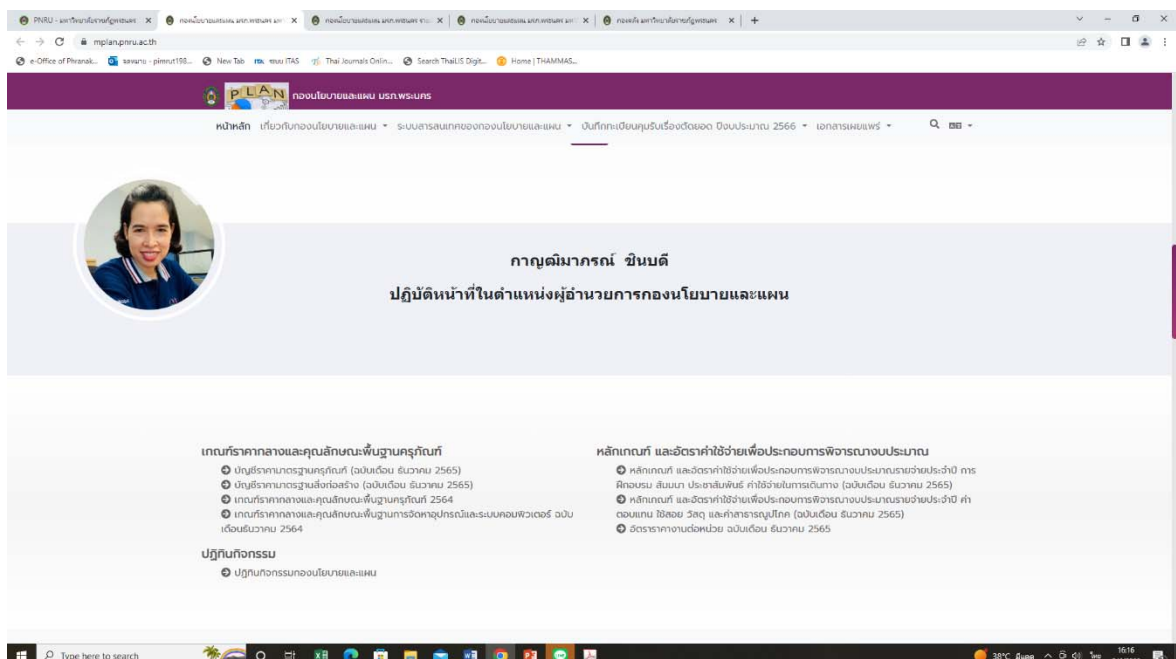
PNRU - มหาวิทยาลัยราชภัฏพระนคร × กองนโยบายและแผน มรภ.พระนคร × กองนโยบายและแผน มรภ.พระนคร × กองนโยบายและแผน มรภ.พระนคร × กองนโยบายและแผน มรภ.พระนคร × +

mplan.pnru.ac.th

e-Office of Phranak... saraban - pimrut198... New Tab ITAS Thai Journals Onlin... Search ThaiLIS Digit... Home | THAMMAS...

PLAN กองนโยบายและแผน มรภ.พระนคร

หน้าหลัก เกี่ยวกับกองนโยบายและแผน ▾ ระบบสารสนเทศของกองนโยบายและแผน ▾ บันทึกทะเบียนคุมรับเรื่องตัดยอด ปีงบประมาณ 2566 ▾ เอกสารเผยแพร่ ▾

กาญฒิมาภรณ์ ชินบดี

ปฏิบัติหน้าที่ในตำแหน่งผู้อำนวยการกองนโยบายและแผน

เกณฑ์ราคากลางและคุณลักษณะพื้นฐานครุภัณฑ์

บัญชีราคามาตรฐานครุภัณฑ์ (ฉบับเดือน ธันวาคม 2565)

บัญชีราคามาตรฐานสิ่งก่อสร้าง (ฉบับเดือน ธันวาคม 2565)

เกณฑ์ราคากลางและคุณลักษณะพื้นฐานครุภัณฑ์ 2564

เกณฑ์ราคากลางและคุณลักษณะพื้นฐานการจัดหาอุปกรณ์และระบบคอมพิวเตอร์ ฉบับเดือนธันวาคม 2564

ปฏิทินกิจกรรม

ปฏิทินกิจกรรมกองนโยบายและแผน

หลักเกณฑ์ และอัตราค่าใช้จ่ายเพื่อประกอบการพิจารณางบประมาณ

หลักเกณฑ์ และอัตราค่าใช้จ่ายเพื่อประกอบการพิจารณางบประมาณรายจ่ายประจำปี การฝึกอบรม สัมมนา ประชาสัมพันธ์ ค่าใช้จ่ายในการเดินทาง (ฉบับเดือน ธันวาคม 2565)

หลักเกณฑ์ และอัตราค่าใช้จ่ายเพื่อประกอบการพิจารณางบประมาณรายจ่ายประจำปี ค่าตอบแทน ใช้สอย วัสดุ และค่าสาธารณูปโภค (ฉบับเดือน ธันวาคม 2565)

อัตราราคางานต่อหน่วย ฉบับเดือน ธันวาคม 2565

Type here to search

38°C 16:16